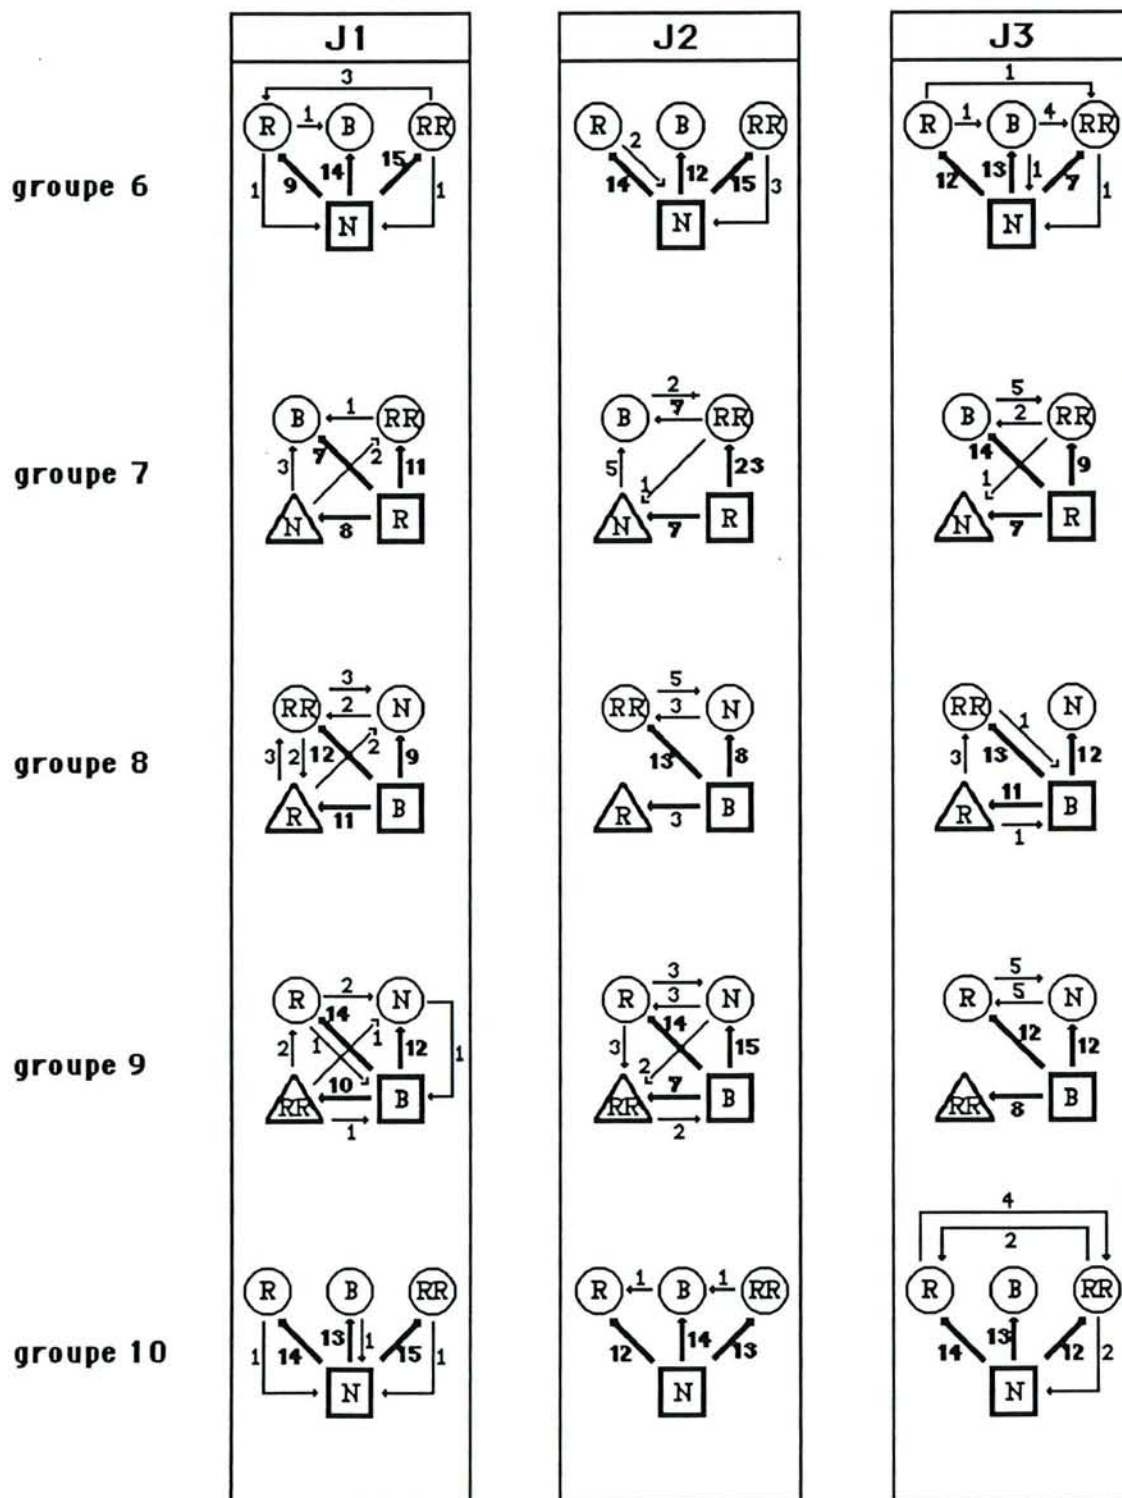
| | J1 | J2 | J3 |
|---|---|---|---|
| groupe 6 | 3 R 1 B RR 9 14 15 1 1 N | R 2 B RR 14 12 15 3 N | 1 R 1 B 4 RR 12 13 1 7 1 N |
| groupe 7 | B 1 RR 3 7 2 11 N 8 R | 2 7 B RR 5 1 23 N 7 R | 5 2 B RR 14 1 9 N 7 R |
| groupe 8 | 3 2 RR N 3 2 12 2 9 R 11 B | 5 3 RR N 13 8 R 3 B | RR N 1 3 13 12 R 11 B 1 |
| groupe 9 | R 2 N 14 2 1 1 12 1 10 RR B 1 | 3 3 R N 14 3 2 15 RR 7 B 2 | 5 5 R N 12 12 RR 8 B |
| groupe 10 | R B RR 1 14 13 1 15 1 N | R 1 B 1 RR 12 14 13 N | 4 2 R B RR 14 13 12 2 N |